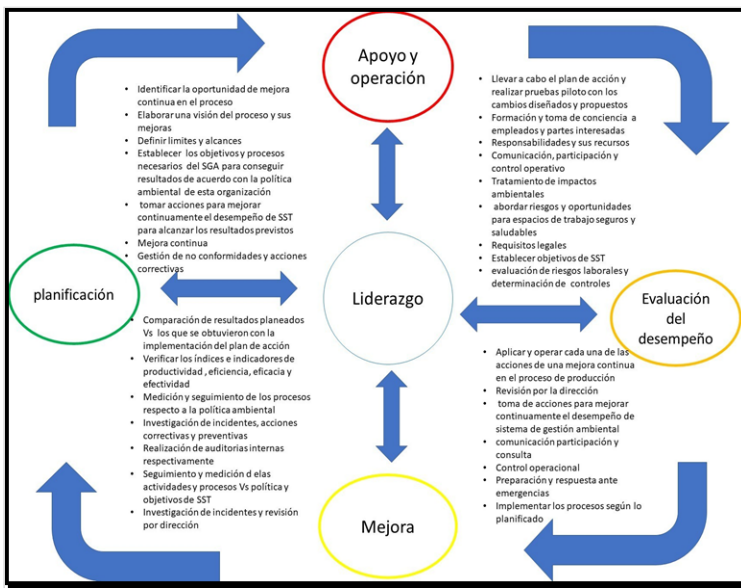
Apoyo y operación

- Identificar la oportunidad de mejora continua en el proceso
- Elaborar una visión del proceso y sus mejoras
- Definir limites y alcances
- Establecer los objetivos y procesos necesarios del SGA para conseguir resultados de acuerdo con la política ambiental de esta organización
- tomar acciones para mejorar continuamente el desempeño de SST para alcanzar los resultados previstos
- Mejora continua
- Gestión de no conformidades y acciones correctivas

- Llevar a cabo el plan de acción y realizar pruebas piloto con los cambios diseñados y propuestos
- Formación y toma de conciencia a empleados y partes interesadas
- Responsabilidades y sus recursos
- Comunicación, participación y control operativo
- Tratamiento de impactos ambientales
- abordar riesgos y oportunidades para espacios de trabajo seguros y saludables
- Requisitos legales
- Establecer objetivos de SST
- evaluación de riesgos laborales y determinación de controles

planificación

Liderazgo

Evaluación del desempeño

- Comparación de resultados planeados Vs los que se obtuvieron con la implementación del plan de acción
- Verificar los índices e indicadores de productividad , eficiencia, eficacia y efectividad
- Medición y seguimiento de los procesos respecto a la política ambiental
- Investigación de incidentes, acciones correctivas y preventivas
- Realización de auditorias internas respectivamente
- Seguimiento y medición d elas actividades y procesos Vs política y objetivos de SST
- Investigación de incidentes y revisión por dirección

- Aplicar y operar cada una de las acciones de una mejora continua en el proceso de producción
- Revisión por la dirección
- toma de acciones para mejorar continuamente el desempeño de sistema de gestión ambiental
- comunicación participación y consulta
- Control operacional
- Preparación y respuesta ante emergencias
- Implementar los procesos según lo planificado

Mejora